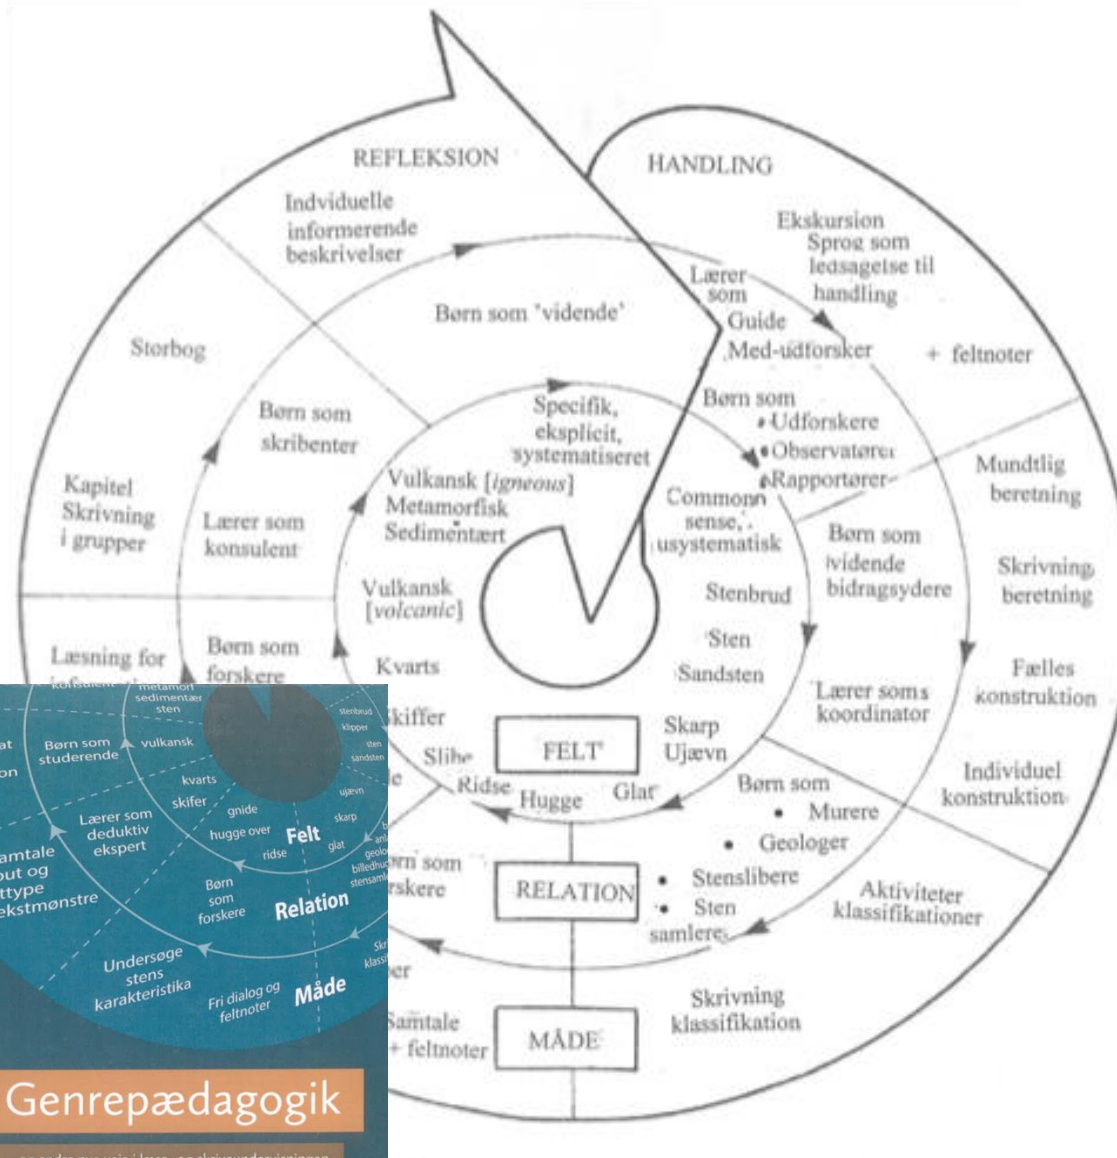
REFLEKSION

HANDLING

Indviduelle informerende beskrivelser

Ekskursion
Sprog som ledsagelse til handling

Lærer som
Guide
Med-udforsker

+ feltnoter

Børn som 'vidende'

Storbog

Børn som skribenter

Specifik, eksplicit, systematiseret

Børn som
• Udforskere
• Observatører
• Rapportører

Mundtlig beretning

Kapitel
Skrivning i grupper

Lærer som konsulent

Vulkansk [*igneous*]
Metamorfisk
Sedimentært

Common sense, usystematisk

Børn som vidende bidragsydere

Skrivning beretning

Vulkansk [*volcanic*]

Stenbrud

Sten

Læsning for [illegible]

Børn som forskere

Kvarts

Sandsten

Fælles konstruktion

Skiffer

Lærer soms koordinator

Slibe

FELT

Skarp
Ujævn

Individuel konstruktion

Ridse

Hugge

Glat

Børn som
• Murere
• Geologer

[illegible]rn som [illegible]skere

RELATION

• Stenslibere
• Sten samlere

Aktiviteter klassifikationer

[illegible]er

Skrivning klassifikation

Samtale + feltnoter

MÅDE

metamorf sedimentær sten

stenbrud klipper sten sandsten

Børn som studerende

vulkansk

kvarts

ujævn

skifer

gnide

skarp

Lærer som deduktiv ekspert

hugge over

Felt

glat

ridse

geolog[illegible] billedhu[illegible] stensam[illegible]

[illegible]amtale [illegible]out og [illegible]ttype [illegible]ekstmønstre

Børn som forskere

Relation

Undersøge stens karakteristika

Fri dialog og feltnoter

Måde

Genrepædagogik